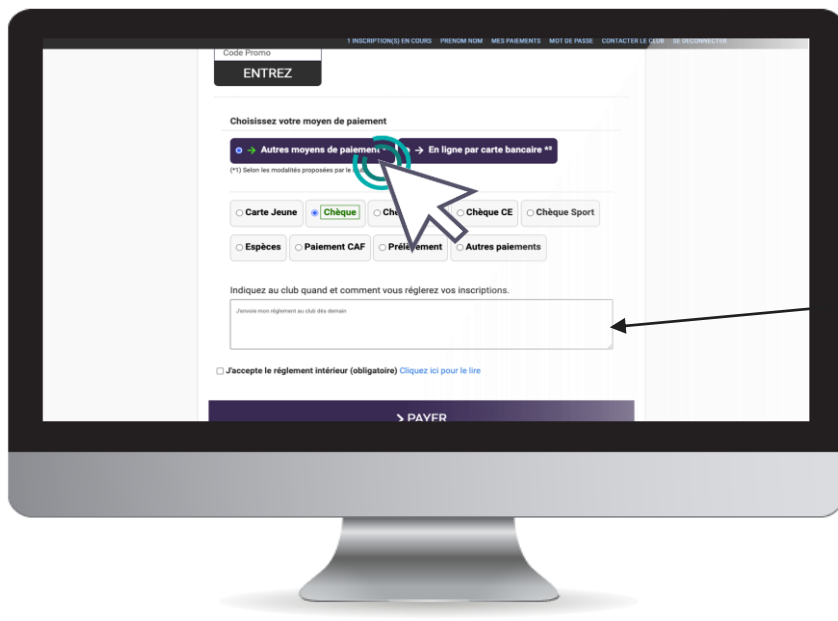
1 INSCRIPTION(S) EN COURS PRENOM NOM MES PAIEMENTS MOT DE PASSE CONTACTER LE CLUB SE DÉCONNECTER

Code Promo

ENTREZ

Choisissez votre moyen de paiement

→ Autres moyens de paiement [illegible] → En ligne par carte bancaire *²

(*1) Selon les modalités proposées par le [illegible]

Carte Jeune | Chèque | Che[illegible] | Chèque CE | Chèque Sport

Espèces | Paiement CAF | Prél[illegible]ement | Autres paiements

Indiquez au club quand et comment vous réglerez vos inscriptions.

J'envoie mon règlement au club dès demain

J'accepte le règlement intérieur (obligatoire) Cliquez ici pour le lire

> PAYER